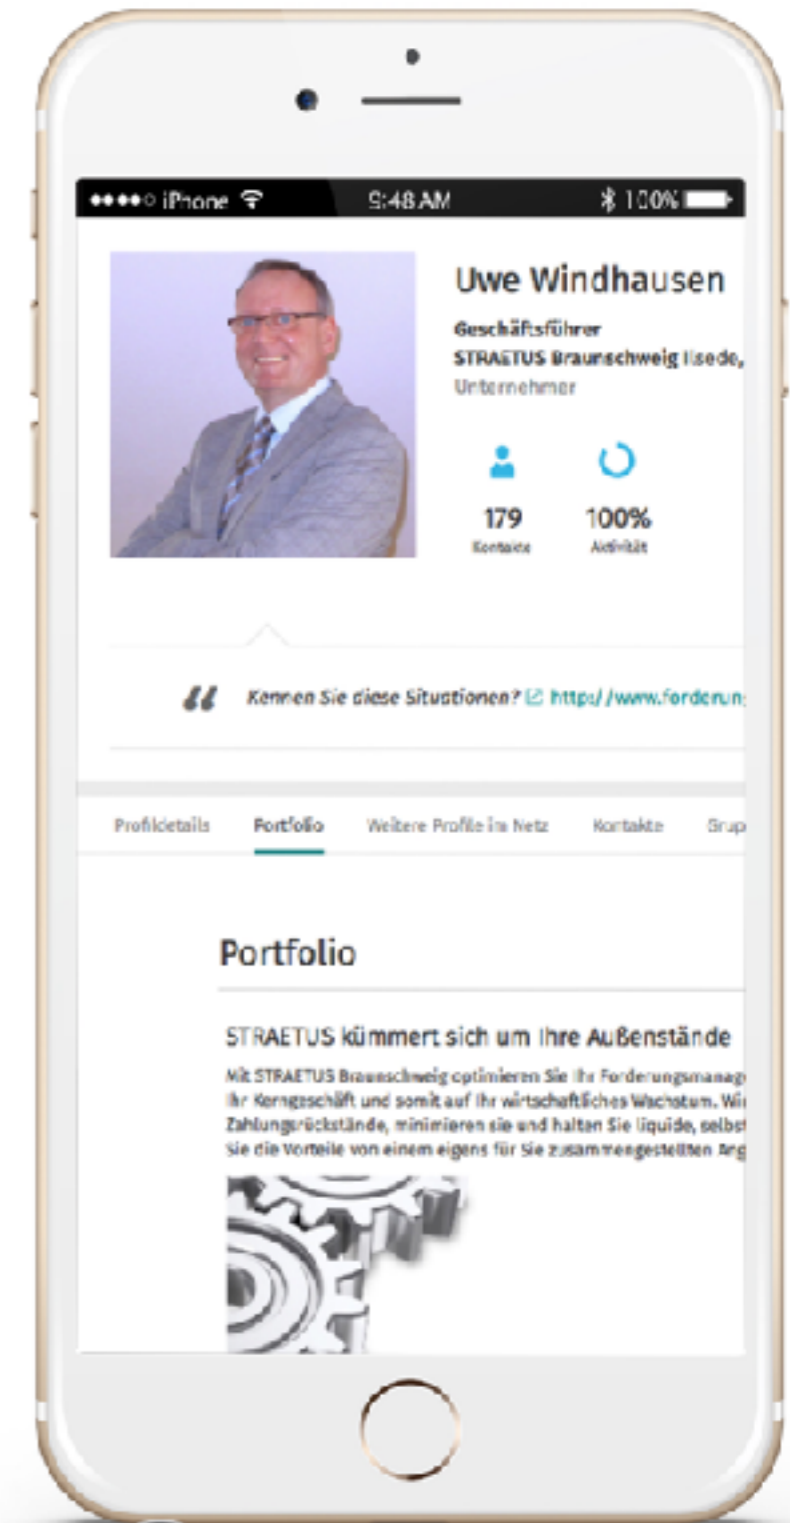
●●●●○ iPhone 9:48 AM 100%

Uwe Windhausen

Geschäftsführer
STRAETUS Braunschweig Ilsede,
Unternehmer

179
Kontakte

100%
Aktivität

Kennen Sie diese Situationen? https://www.forderun

Profildetails Portfolio Weitere Profile im Netz Kontakte Grup

Portfolio

STRAETUS kümmert sich um Ihre Außenstände

Mit STRAETUS Braunschweig optimieren Sie Ihr Forderungsmanag Ihr Kerngeschäft und somit auf Ihr wirtschaftliches Wachstum. Wi Zahlungsrückstände, minimieren sie und halten Sie liquide, selbst Sie die Vorteile von einem eigens für Sie zusammengestellten Ang